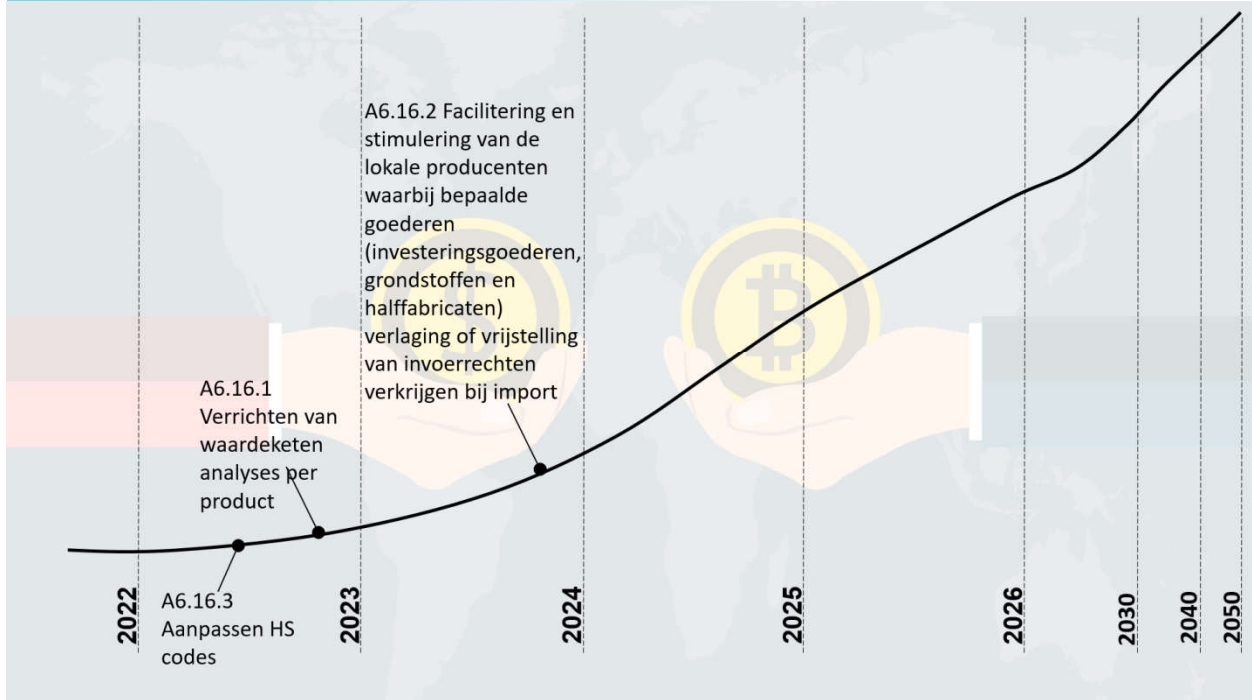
A6.16.2 Facilitering en stimulering van de lokale producenten waarbij bepaalde goederen (investeringsgoederen, grondstoffen en halffabricaten) verlaging of vrijstelling van invoerrechten verkrijgen bij import

A6.16.1 Verrichten van waardeketen analyses per product

A6.16.3 Aanpassen HS codes

2022

2023

2024

2025

2026

2030

2040

2050